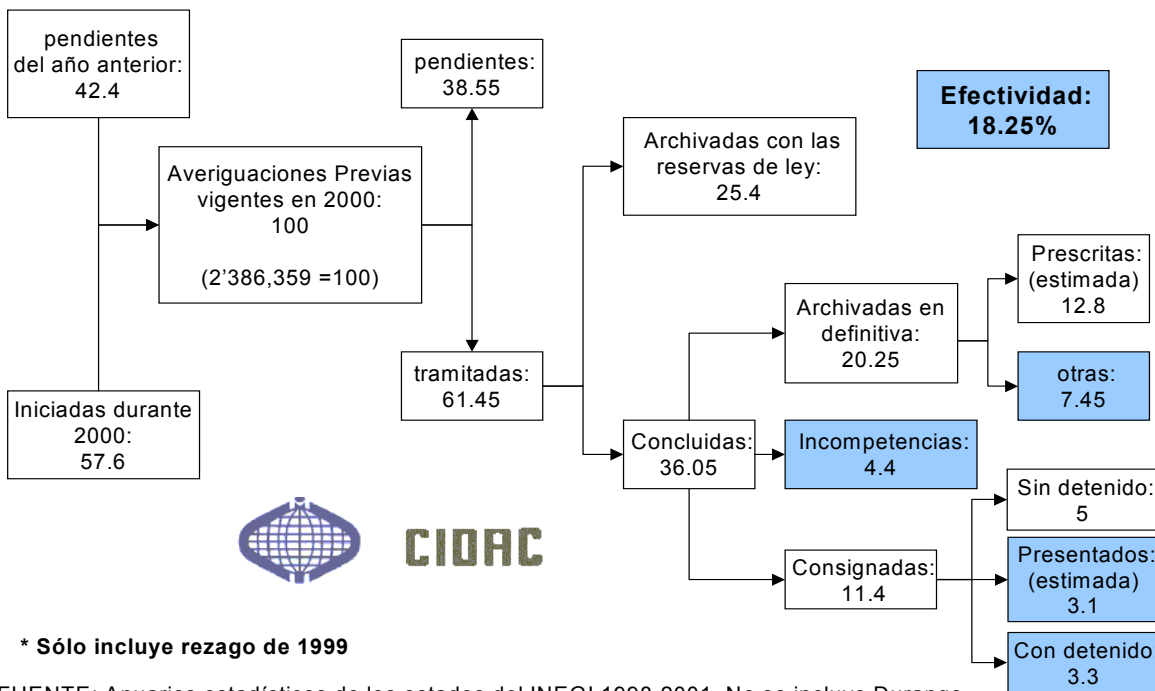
pendientes del año anterior: 42.4

Iniciadas durante 2000: 57.6

Averiguaciones Previas vigentes en 2000: 100

(2'386,359 =100)

pendientes: 38.55

tramitadas: 61.45

Archivadas con las reservas de ley: 25.4

Efectividad: 18.25%

Archivadas en definitiva: 20.25

Prescritas: (estimada) 12.8

otras: 7.45

Concluidas: 36.05

Incompetencias: 4.4

Consignadas: 11.4

Sin detenido: 5

Presentados: (estimada) 3.1

Con detenido 3.3

CIDAC

* Sólo incluye rezago de 1999

FUENTE: Anuarios estadísticos de los estados del INEGI 1998-2001. No se incluye Durango